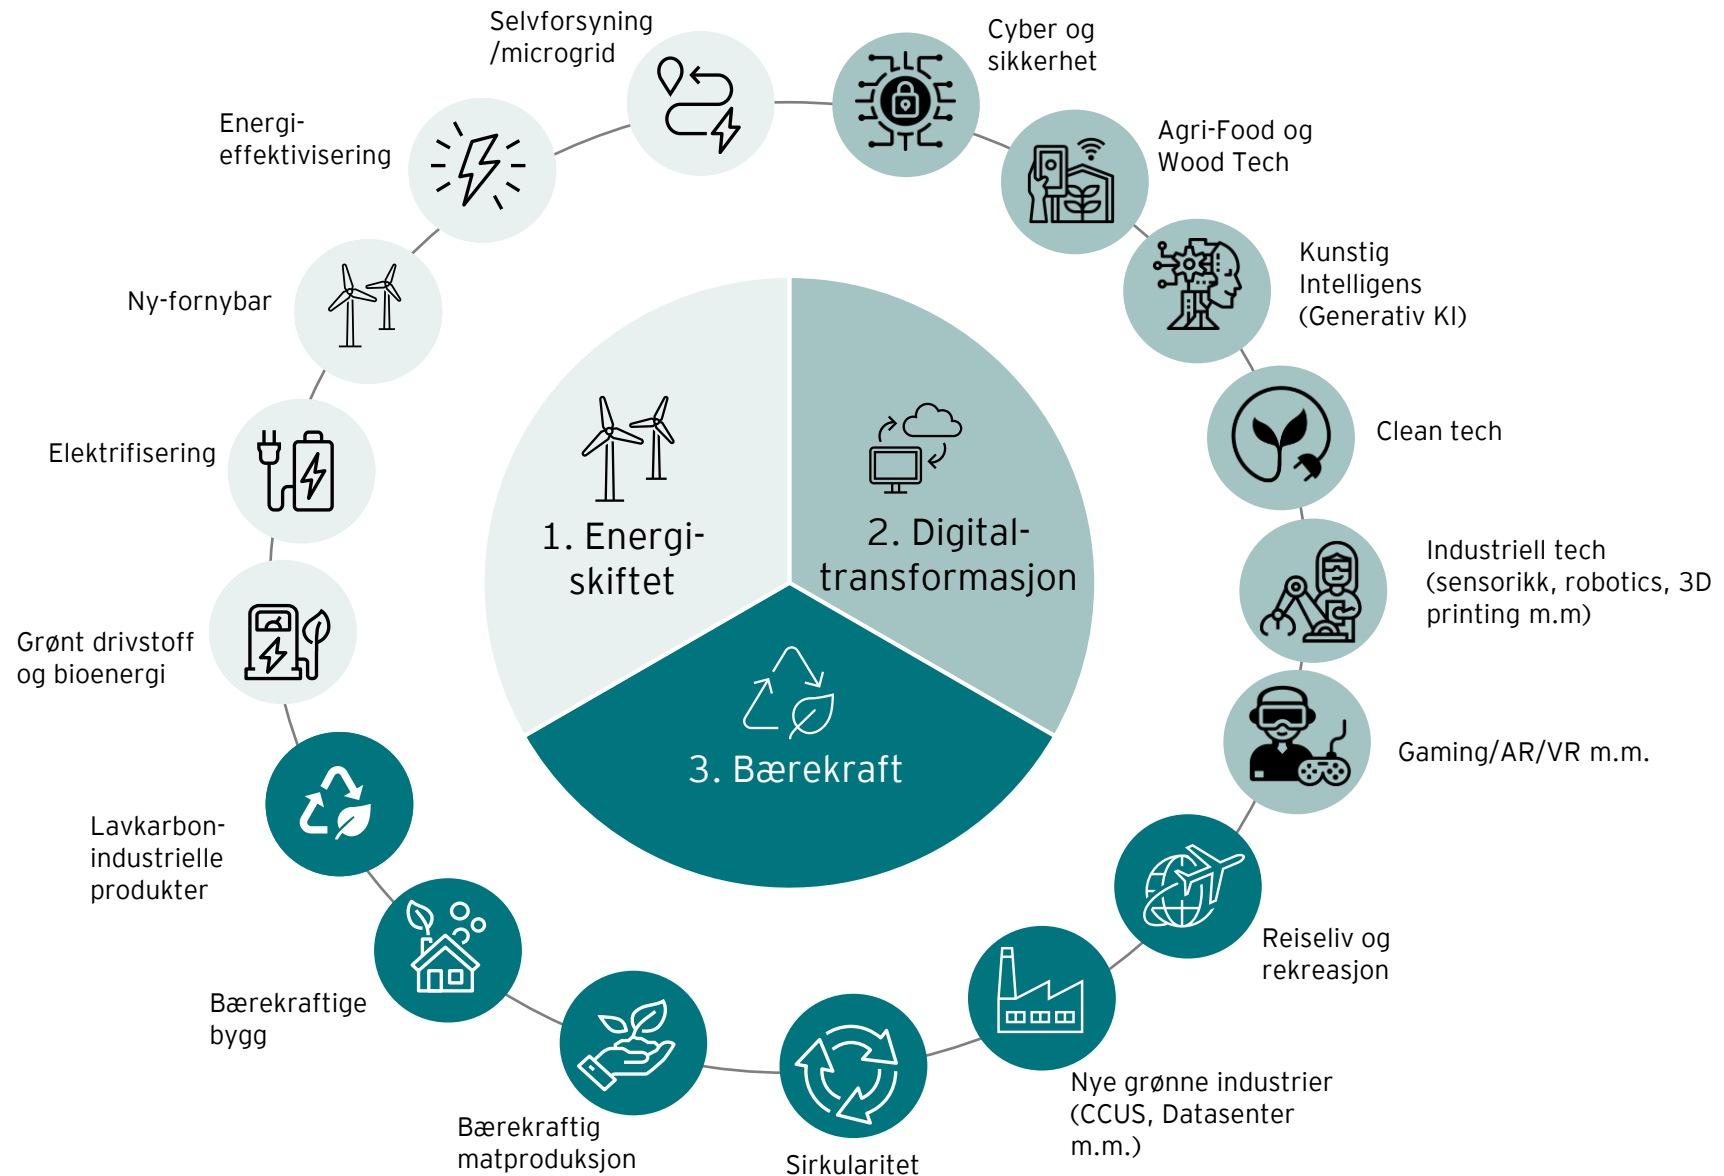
1. Energiskiftet

2. Digitaltransformasjon

3. Bærekraft

Selvforsyning /microgrid

Cyber og sikkerhet

Agri-Food og Wood Tech

Kunstig Intelligens (Generativ KI)

Clean tech

Industriell tech (sensorikk, robotics, 3D printing m.m)

Gaming/AR/VR m.m.

Reiseliv og rekreasjon

Nye grønne industrier (CCUS, Datasenter m.m.)

Sirkularitet

Bærekraftig matproduksjon

Bærekraftige bygg

Lavkarbonindustrielle produkter

Grønt drivstoff og bioenergi

Elektrifisering

Ny-fornybar

Energieffektivisering